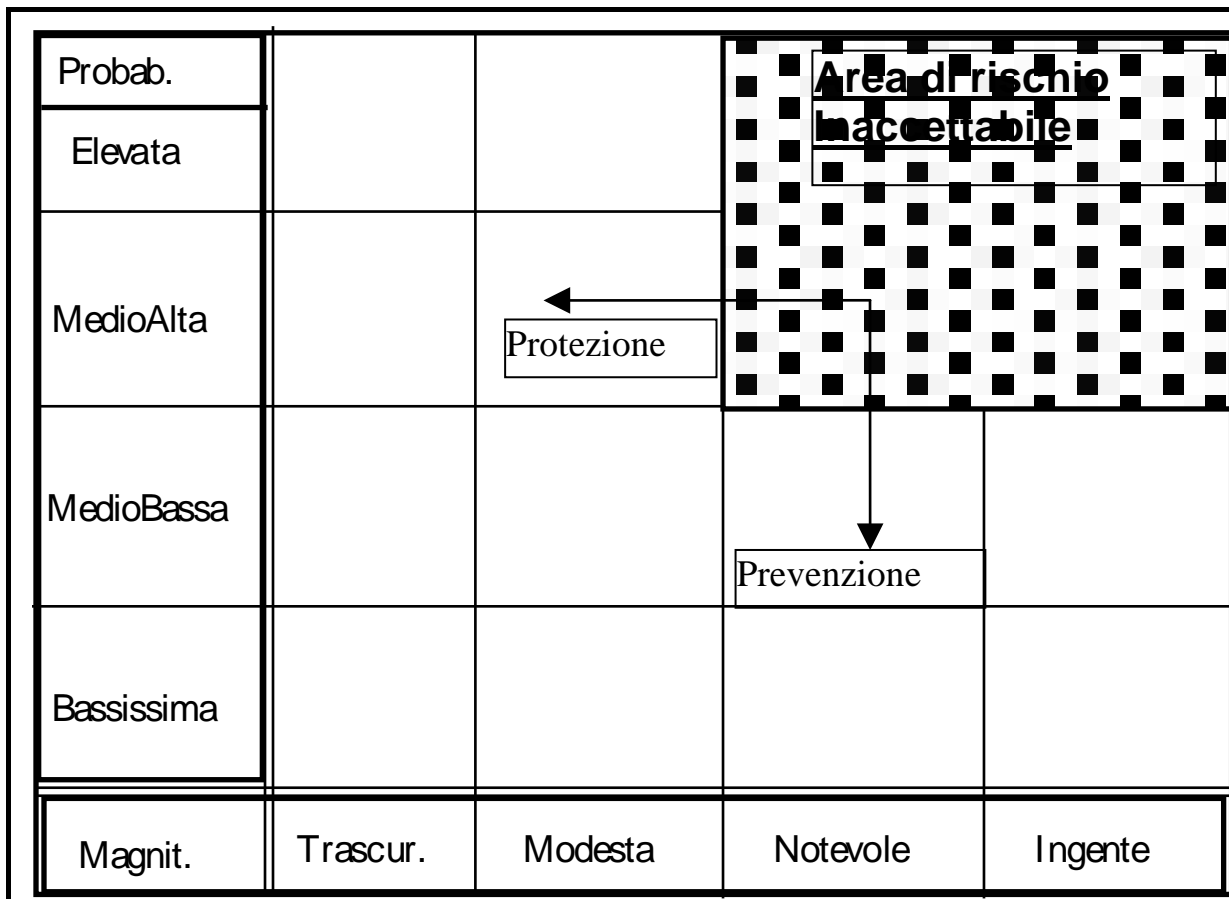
| Probab. | | | |
|---|---|---|---|
| Elevata | | | Area di rischio Inaccettabile |
| MedioAlta | | Protezione | |
| MedioBassa | | | Prevenzione |
| Bassissima | | | |

| Magnit. | Trascur. | Modesta | Notevole | Ingente |
|---|---|---|---|---|